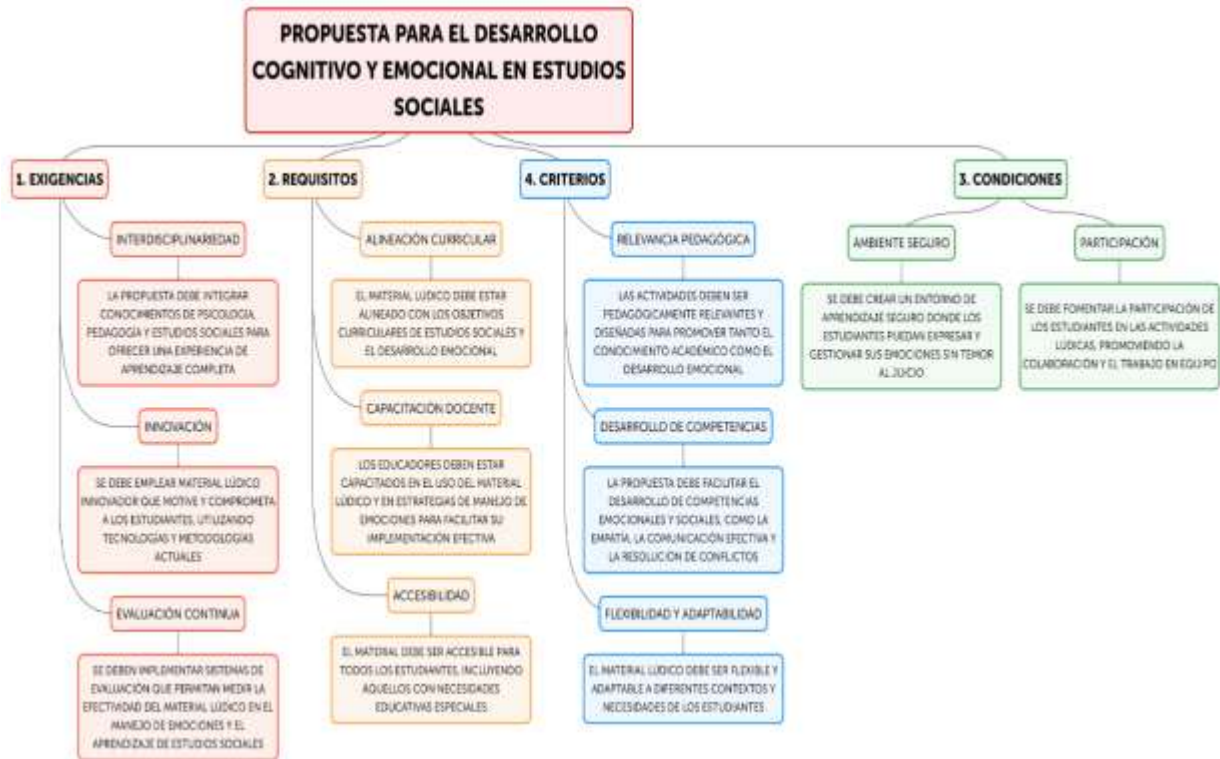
PROPUESTA PARA EL DESARROLLO COGNITIVO Y EMOCIONAL EN ESTUDIOS SOCIALES

1. EXIGENCIAS

INTERDISCIPLINARIEDAD

LA PROPUESTA DEBE INTEGRAR CONOCIMIENTOS DE PSICOLOGÍA, PEDAGOGÍA Y ESTUDIOS SOCIALES PARA OFRECER UNA EXPERIENCIA DE APRENDIZAJE COMPLETA

INNOVACIÓN

SE DEBE EMPLEAR MATERIAL LÚDICO INNOVADOR QUE MOTIVE Y COMPROMETA A LOS ESTUDIANTES, UTILIZANDO TECNOLOGÍAS Y METODOLOGÍAS ACTUALES

EVALUACIÓN CONTINUA

SE DEBEN IMPLEMENTAR SISTEMAS DE EVALUACIÓN QUE PERMITAN MEDIR LA EFECTIVIDAD DEL MATERIAL LÚDICO EN EL MANEJO DE EMOCIONES Y EL APRENDIZAJE DE ESTUDIOS SOCIALES

2. REQUISITOS

ALINEACIÓN CURRICULAR

EL MATERIAL LÚDICO DEBE ESTAR ALINEADO CON LOS OBJETIVOS CURRICULARES DE ESTUDIOS SOCIALES Y EL DESARROLLO EMOCIONAL

CAPACITACIÓN DOCENTE

LOS EDUCADORES DEBEN ESTAR CAPACITADOS EN EL USO DEL MATERIAL LÚDICO Y EN ESTRATEGIAS DE MANEJO DE EMOCIONES PARA FACILITAR SU IMPLEMENTACIÓN EFECTIVA

ACCESIBILIDAD

EL MATERIAL DEBE SER ACCESIBLE PARA TODOS LOS ESTUDIANTES, INCLUYENDO AQUELLOS CON NECESIDADES EDUCATIVAS ESPECIALES

4. CRITERIOS

RELEVANCIA PEDAGÓGICA

LAS ACTIVIDADES DEBEN SER PEDAGÓGICAMENTE RELEVANTES Y DISEÑADAS PARA PROMOVER TANTO EL CONOCIMIENTO ACADÉMICO COMO EL DESARROLLO EMOCIONAL

DESARROLLO DE COMPETENCIAS

LA PROPUESTA DEBE FACILITAR EL DESARROLLO DE COMPETENCIAS EMOCIONALES Y SOCIALES, COMO LA EMPATÍA, LA COMUNICACIÓN EFECTIVA Y LA RESOLUCIÓN DE CONFLICTOS

FLEXIBILIDAD Y ADAPTABILIDAD

EL MATERIAL LÚDICO DEBE SER FLEXIBLE Y ADAPTABLE A DIFERENTES CONTEXTOS Y NECESIDADES DE LOS ESTUDIANTES

3. CONDICIONES

AMBIENTE SEGURO

SE DEBE CREAR UN ENTORNO DE APRENDIZAJE SEGURO DONDE LOS ESTUDIANTES PUEDAN EXPRESAR Y GESTIONAR SUS EMOCIONES SIN TEMOR AL JUICIO

PARTICIPACIÓN

SE DEBE FOMENTAR LA PARTICIPACIÓN DE LOS ESTUDIANTES EN LAS ACTIVIDADES LÚDICAS, PROMOVIENDO LA COLABORACIÓN Y EL TRABAJO EN EQUIPO